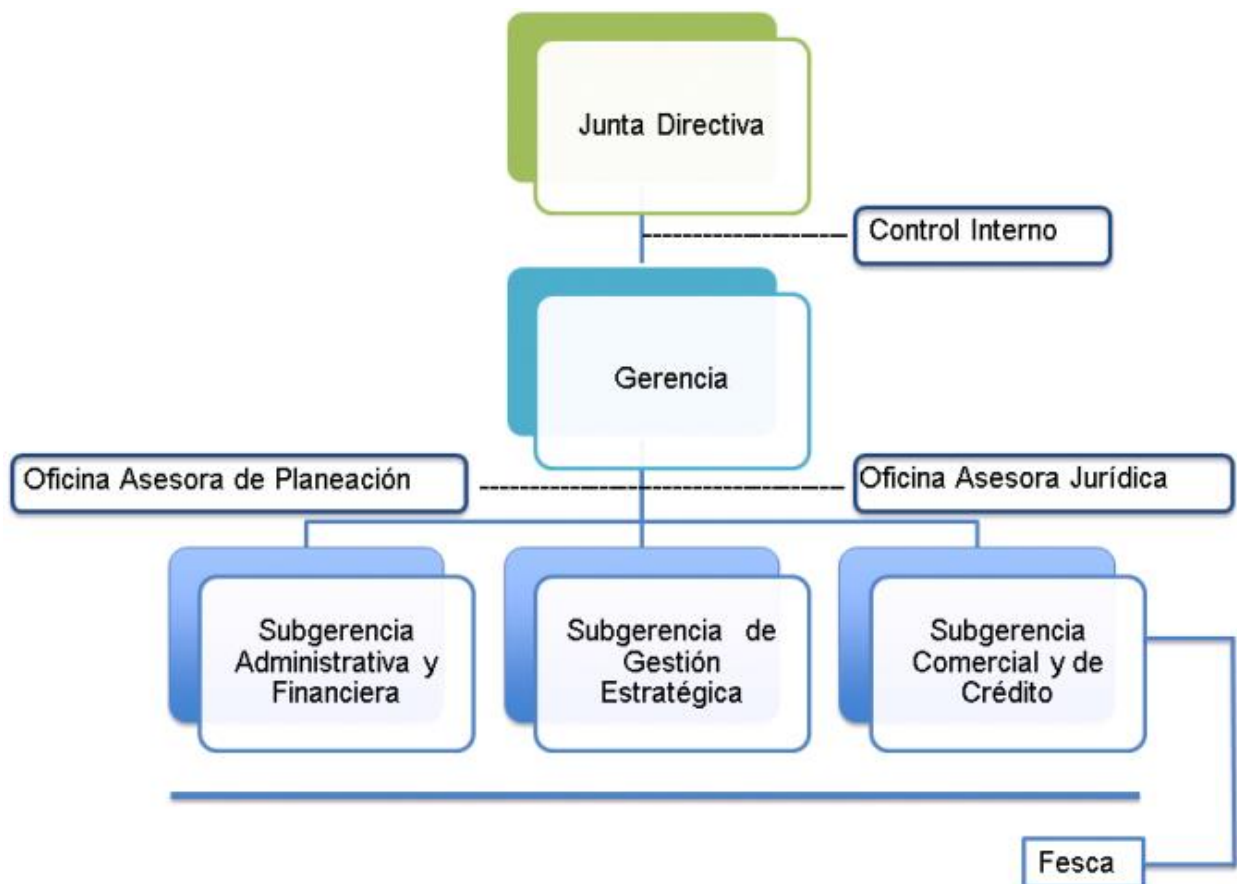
Junta Directiva

Control Interno

Gerencia

Oficina Asesora de Planeación

Oficina Asesora Jurídica

Subgerencia Administrativa y Financiera

Subgerencia de Gestión Estratégica

Subgerencia Comercial y de Crédito

Fesca